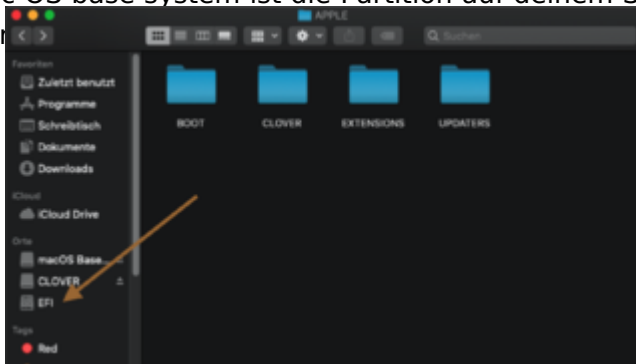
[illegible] OS base system ist die Partition auf deinem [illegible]
n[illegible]

APPLE

Suchen

Favoriten
Zuletzt benutzt
Programme
Schreibtisch
Dokumente
Downloads

iCloud
iCloud Drive

Orte
macOS Base...
CLOVER
EFI

Tags
Red

BOOT
CLOVER
EXTENSIONS
UPDATERS